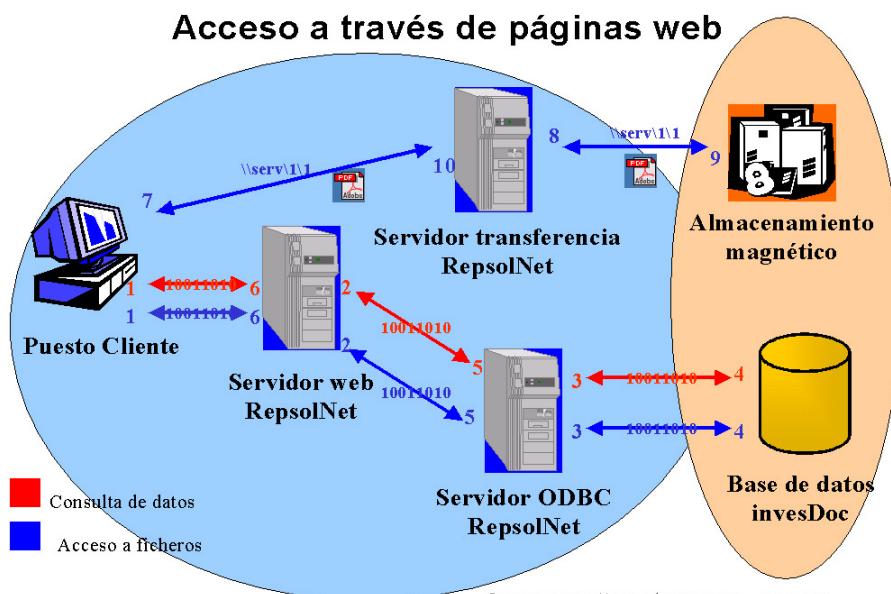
Acceso a través de páginas web

\\serv\1\1

7

PDF Adobe

10

8

\\serv\1\1

PDF Adobe

9

Almacenamiento magnético

Servidor transferencia RepsolNet

1 10011101 6

1 10011101 6

2

10011010

Puesto Cliente

2

5

Servidor web RepsolNet

10011010

5

3 10011010 4

3 10011010 4

Consulta de datos

Acceso a ficheros

Servidor ODBC RepsolNet

Base de datos invesDoc